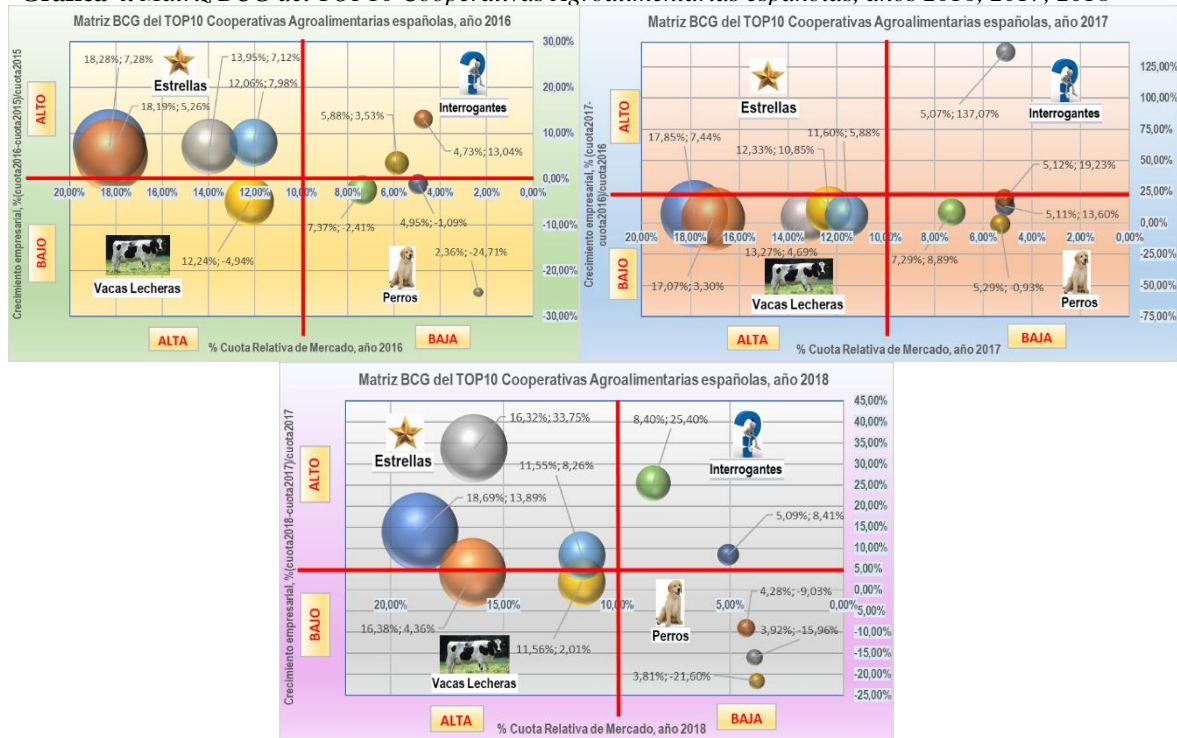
Gráfica 4. Matriz BCG del TOP10 Cooperativas Agroalimentarias españolas, años 2016, 2017, 2018

Matriz BCG del TOP10 Cooperativas Agroalimentarias españolas, año 2016

Estrellas
Interrogantes
Vacas Lecheras
Perros
ALTO
BAJO
ALTA
BAJA

18,28%; 7,28%
13,95%; 7,12%
18,19%; 5,26%
12,06%; 7,98%
5,88%; 3,53%
4,73%; 13,04%
7,37%; -2,41%
4,95%; -1,09%
12,24%; -4,94%
2,36%; -24,71%

30,00% 20,00% 10,00% 0,00% -10,00% -20,00% -30,00%
20,00% 18,00% 16,00% 14,00% 12,00% 10,00% 8,00% 6,00% 4,00% 2,00% 0,00%

Crecimiento empresarial, %(cuota2016-cuota2015)/cuota2015
% Cuota Relativa de Mercado, año 2016

Matriz BCG del TOP10 Cooperativas Agroalimentarias españolas, año 2017

Estrellas
Interrogantes
Vacas Lecheras
Perros
ALTO
BAJO
ALTA
BAJA

5,07%; 137,07%
17,85%; 7,44%
12,33%; 10,85%
11,60%; 5,88%
5,12%; 19,23%
5,11%; 13,60%
13,27%; 4,69%
7,29%; 8,89%
17,07%; 3,30%
5,29%; -0,93%

125,00% 100,00% 75,00% 50,00% 25,00% 0,00% -25,00% -50,00% -75,00%
20,00% 18,00% 16,00% 14,00% 12,00% 10,00% 8,00% 6,00% 4,00% 2,00% 0,00%

Crecimiento empresarial, % (cuota2017-cuota2016)/cuota2016
% Cuota Relativa de Mercado, año 2017

Matriz BCG del TOP10 Cooperativas Agroalimentarias españolas, año 2018

Estrellas
Interrogantes
Vacas Lecheras
Perros
ALTO
BAJO
ALTA
BAJA

16,32%; 33,75%
8,40%; 25,40%
11,55%; 8,26%
18,69%; 13,89%
5,09%; 8,41%
16,38%; 4,36%
4,28%; -9,03%
3,92%; -15,96%
11,56%; 2,01%
3,81%; -21,60%

45,00% 40,00% 35,00% 30,00% 25,00% 20,00% 15,00% 10,00% 5,00% 0,00% -5,00% -10,00% -15,00% -20,00% -25,00%
20,00% 15,00% 10,00% 5,00% 0,00%

Crecimiento empresarial, %(cuota2018-cuota2017)/cuota2017
% Cuota Relativa de Mercado, año 2018